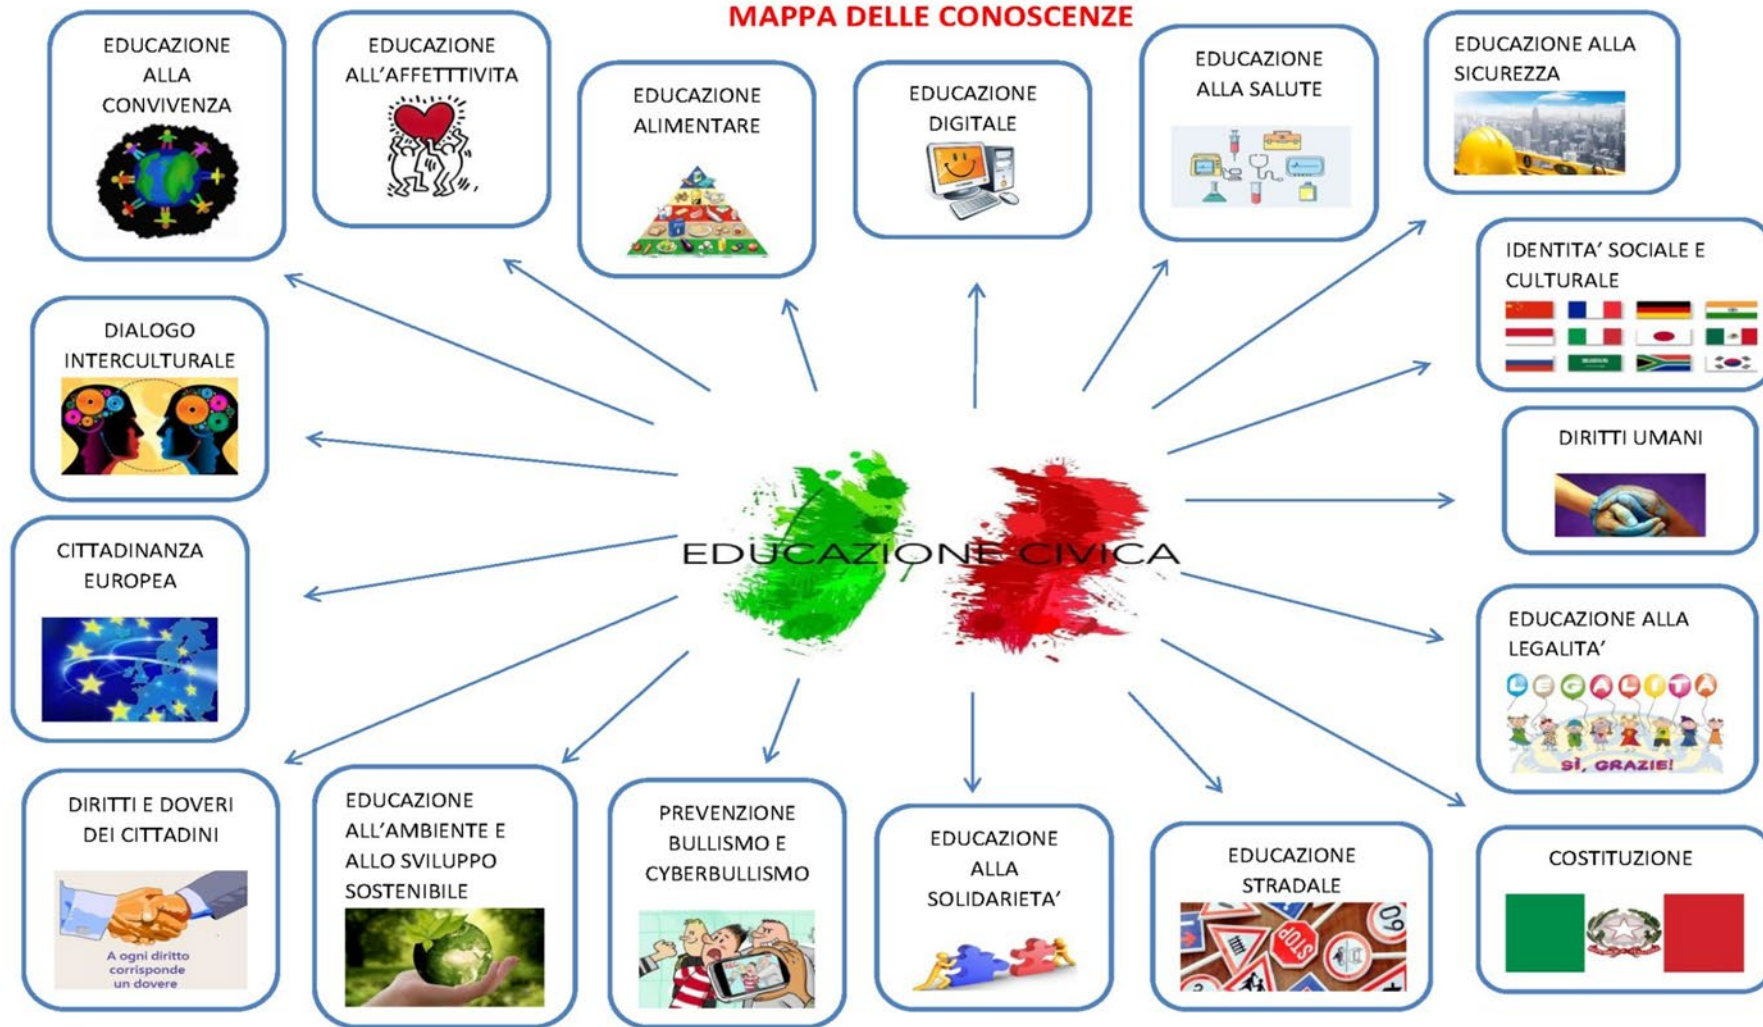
MAPPA DELLE CONOSCENZE

EDUCAZIONE ALLA CONVIVENZA

EDUCAZIONE ALL'AFFETTTIVITA

EDUCAZIONE ALIMENTARE

EDUCAZIONE DIGITALE

EDUCAZIONE ALLA SALUTE

EDUCAZIONE ALLA SICUREZZA

IDENTITA' SOCIALE E CULTURALE

DIALOGO INTERCULTURALE

DIRITTI UMANI

CITTADINANZA EUROPEA

EDUCAZIONE CIVICA

EDUCAZIONE ALLA LEGALITA'

LEGALITA

SI, GRAZIE!

DIRITTI E DOVERI DEI CITTADINI

A ogni diritto corrisponde un dovere

EDUCAZIONE ALL'AMBIENTE E ALLO SVILUPPO SOSTENIBILE

PREVENZIONE BULLISMO E CYBERBULLISMO

EDUCAZIONE ALLA SOLIDARIETA'

EDUCAZIONE STRADALE

STOP

COSTITUZIONE